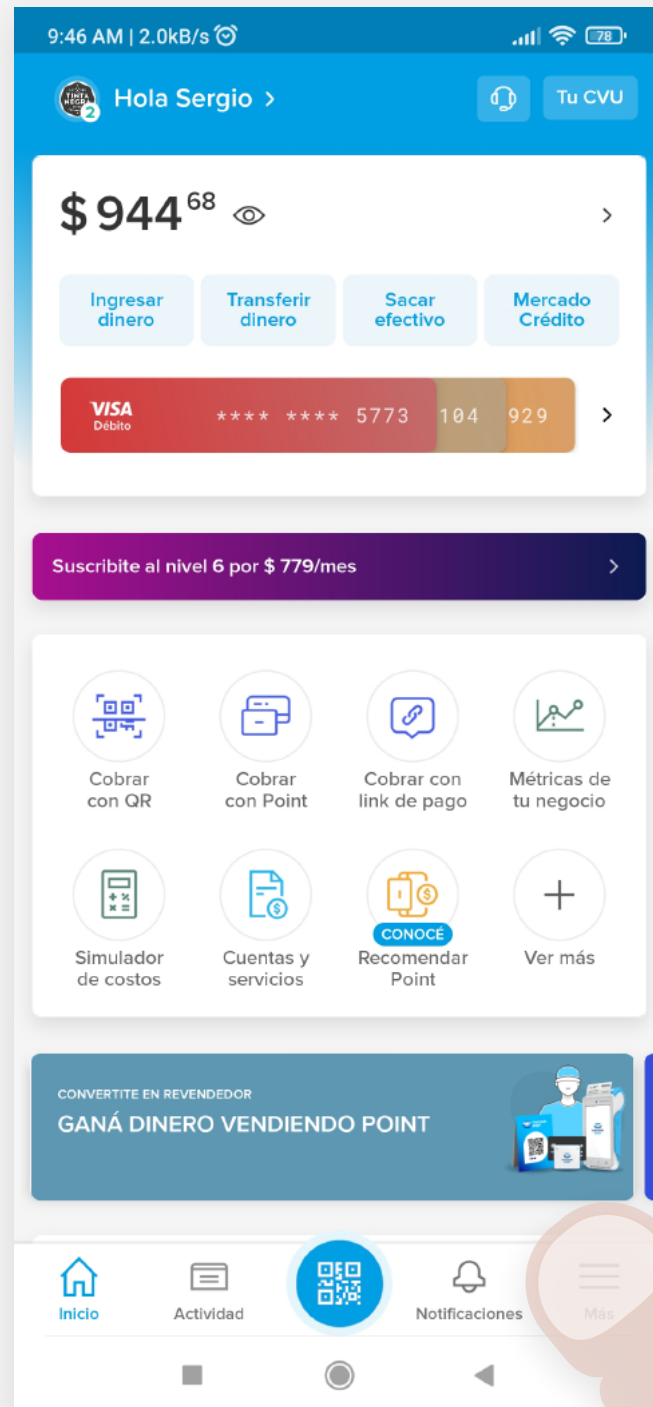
9:46 AM | 2.0kB/s

78

TINTA NEGRA

2

Hola Sergio >

Tu CVU

$ 944 $^{68}$

>

Ingresar dinero

Transferir dinero

Sacar efectivo

Mercado Crédito

VISA Débito

**** **** 5773 104 929

>

Suscribite al nivel 6 por $ 779/mes

>

Cobrar con QR

Cobrar con Point

Cobrar con link de pago

Métricas de tu negocio

Simulador de costos

Cuentas y servicios

CONOCÉ

Recomendar Point

Ver más

CONVERTITE EN REVENDEDOR

GANÁ DINERO VENDIENDO POINT

Inicio

Actividad

Notificaciones

Más